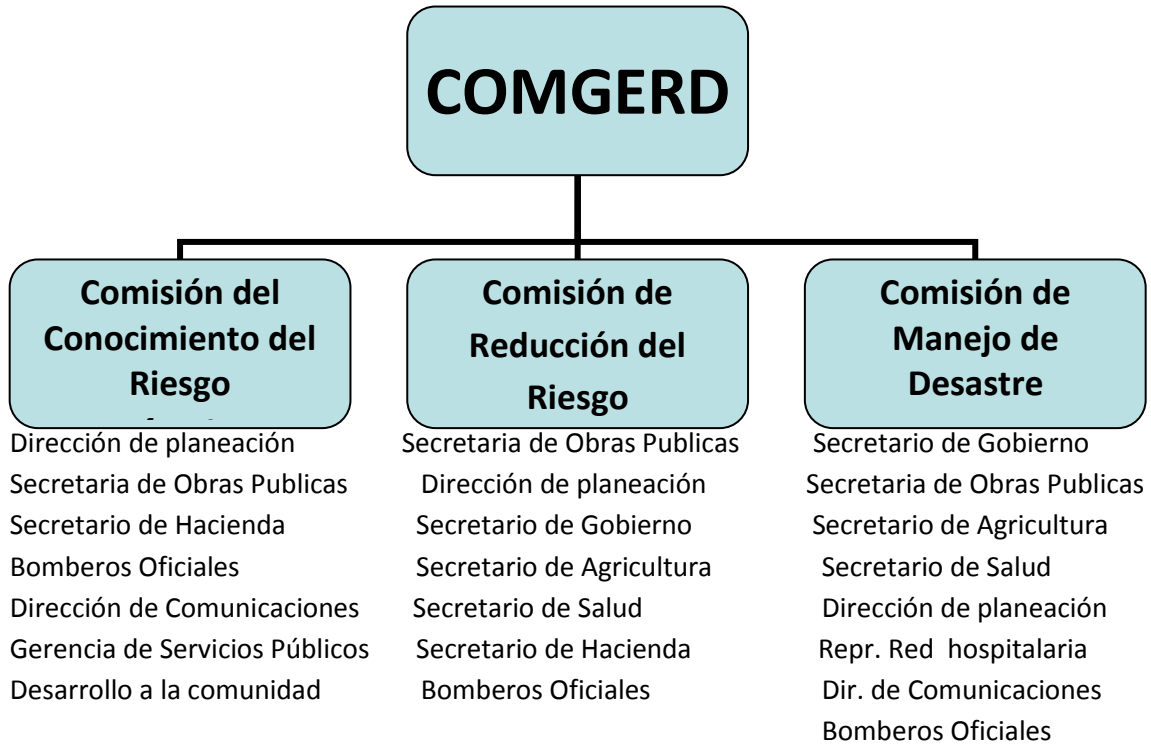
COMGERD

Comisión del Conocimiento del Riesgo
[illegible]

Dirección de planeación
Secretaria de Obras Publicas
Secretario de Hacienda
Bomberos Oficiales
Dirección de Comunicaciones
Gerencia de Servicios Públicos
Desarrollo a la comunidad

Comisión de Reducción del Riesgo

Secretaria de Obras Publicas
Dirección de planeación
Secretario de Gobierno
Secretario de Agricultura
Secretario de Salud
Secretario de Hacienda
Bomberos Oficiales

Comisión de Manejo de Desastre

Secretario de Gobierno
Secretaria de Obras Publicas
Secretario de Agricultura
Secretario de Salud
Dirección de planeación
Repr. Red hospitalaria
Dir. de Comunicaciones
Bomberos Oficiales